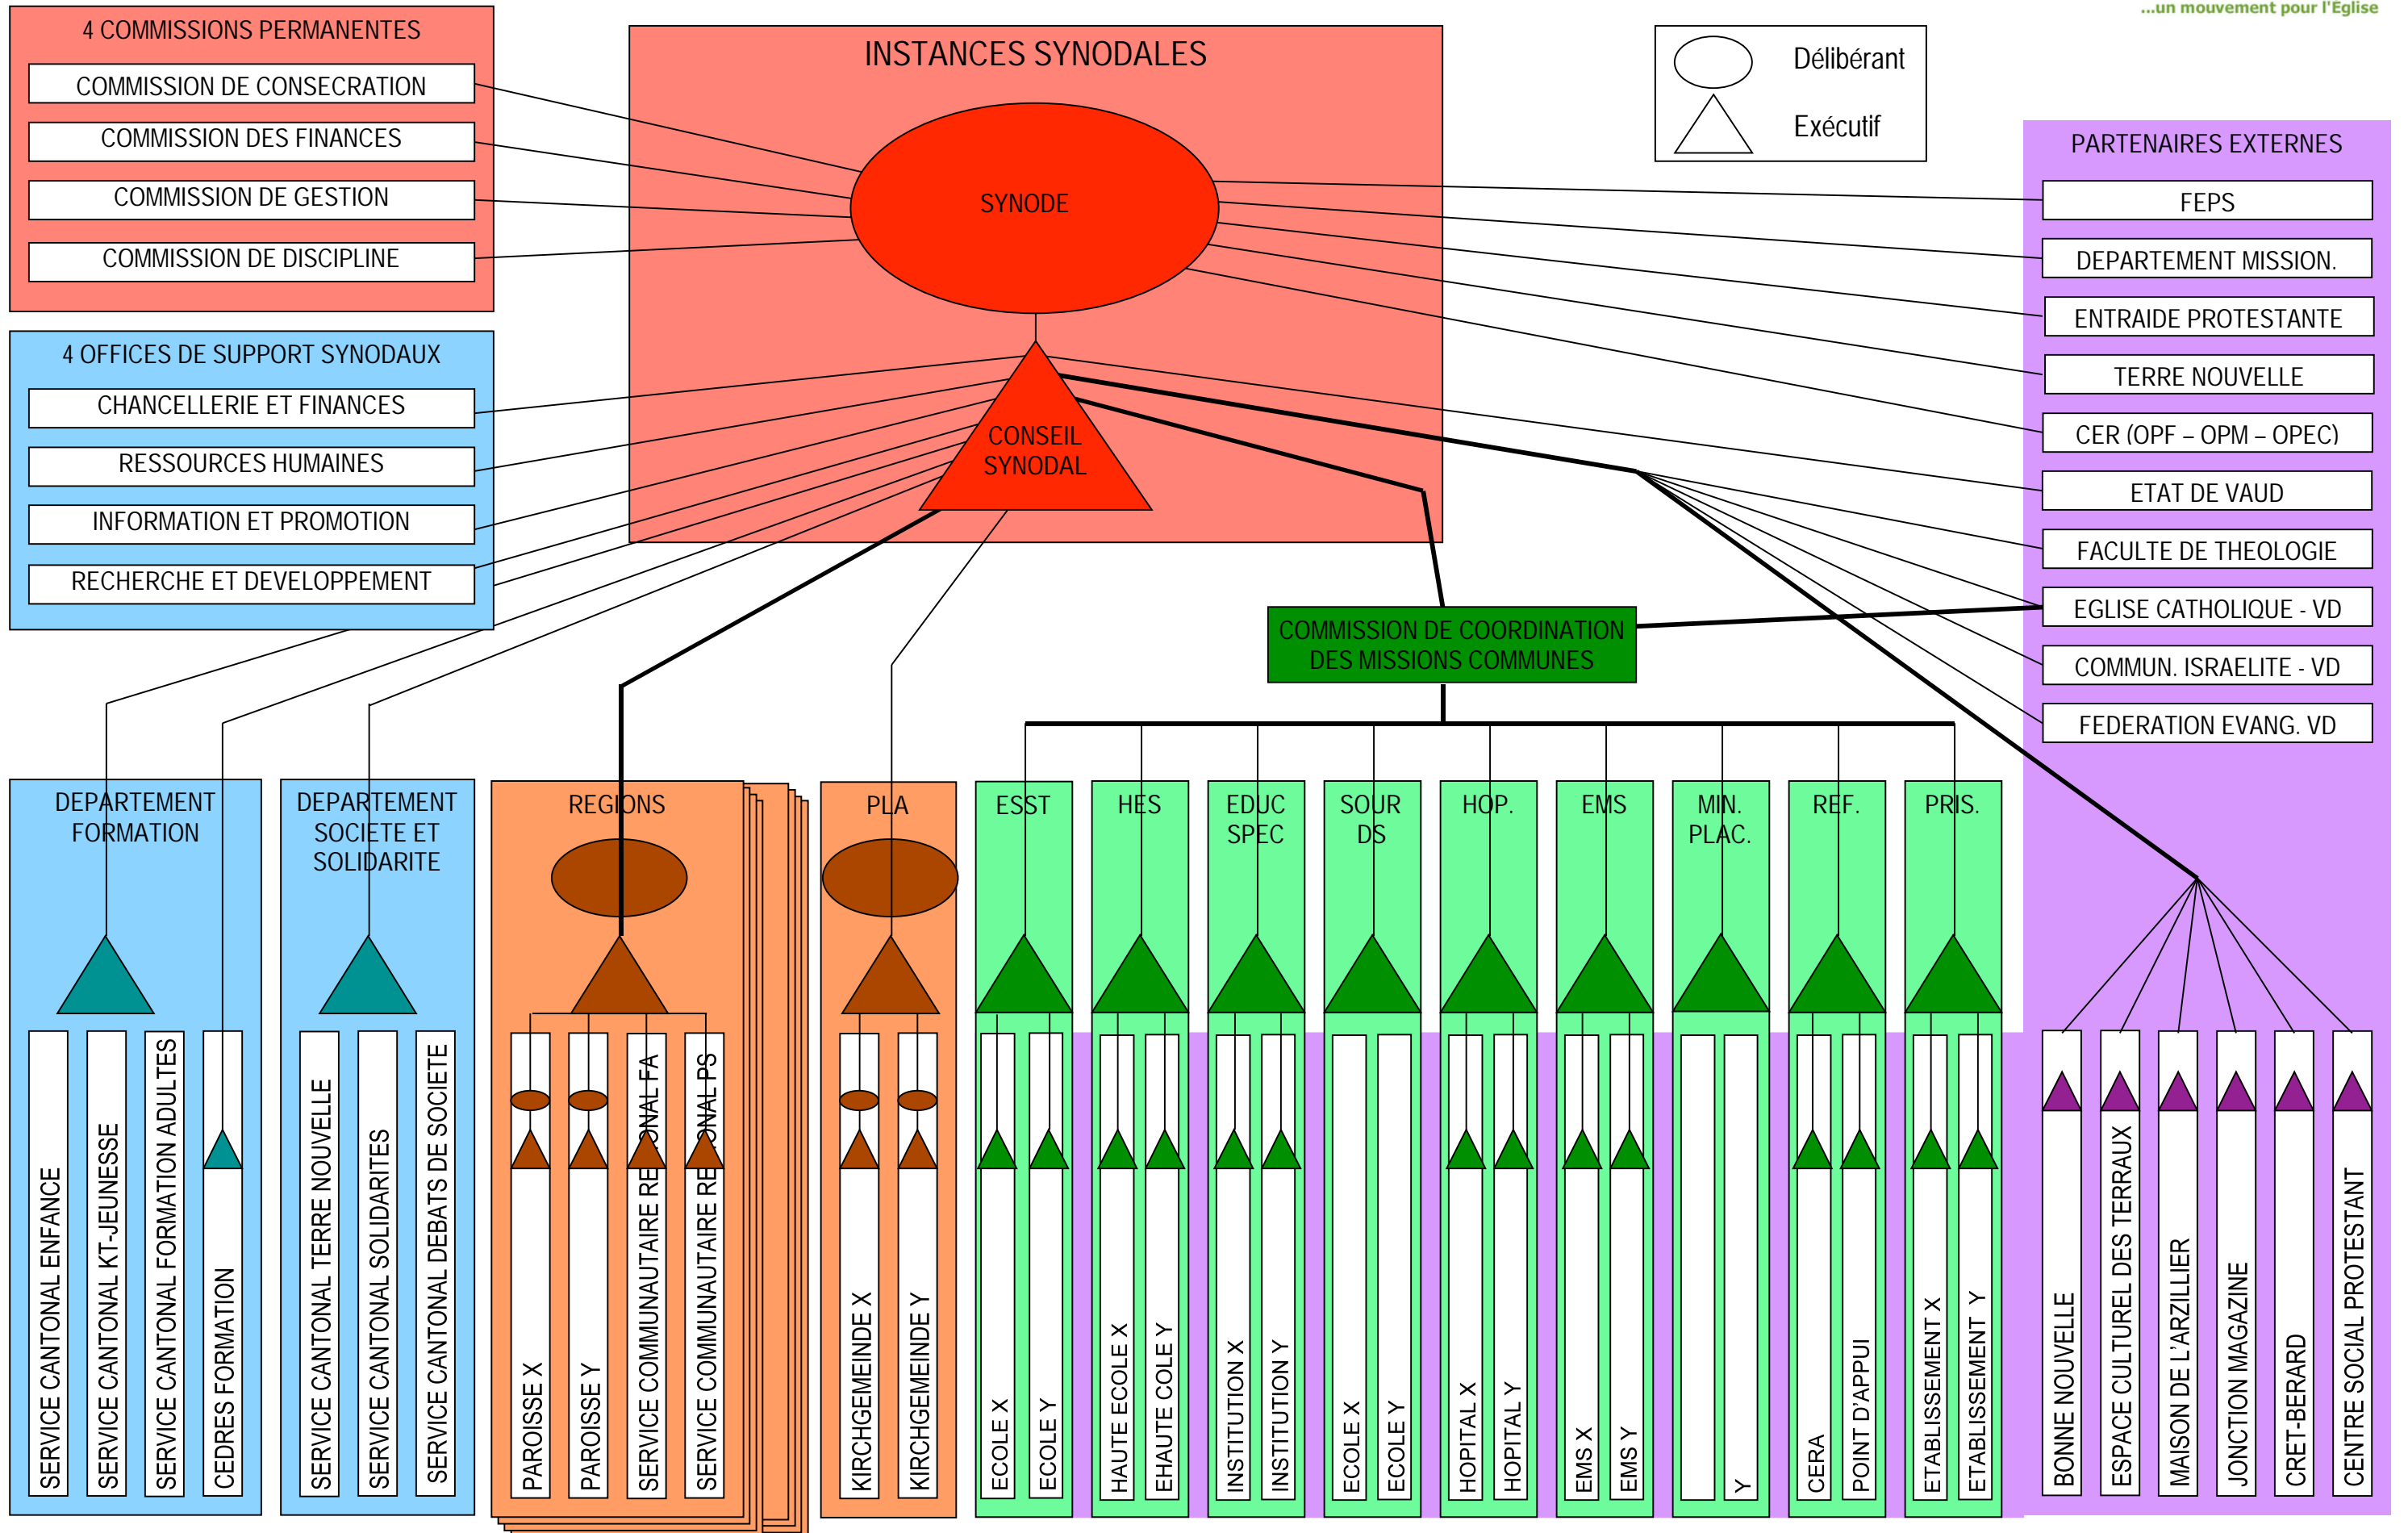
...un mouvement pour l'Eglise

4 COMMISSIONS PERMANENTES
COMMISSION DE CONSECRATION
COMMISSION DES FINANCES
COMMISSION DE GESTION
COMMISSION DE DISCIPLINE

INSTANCES SYNODALES
SYNODE
CONSEIL SYNODAL

Délibérant
Exécutif

4 OFFICES DE SUPPORT SYNODAUX
CHANCELLERIE ET FINANCES
RESSOURCES HUMAINES
INFORMATION ET PROMOTION
RECHERCHE ET DEVELOPPEMENT

PARTENAIRES EXTERNES
FEPS
DEPARTEMENT MISSION.
ENTRAIDE PROTESTANTE
TERRE NOUVELLE
CER (OPF – OPM – OPEC)
ETAT DE VAUD
FACULTE DE THEOLOGIE
EGLISE CATHOLIQUE - VD
COMMUN. ISRAELITE - VD
FEDERATION EVANG. VD

COMMISSION DE COORDINATION DES MISSIONS COMMUNES

DEPARTEMENT FORMATION
SERVICE CANTONAL ENFANCE
SERVICE CANTONAL KT-JEUNESSE
SERVICE CANTONAL FORMATION ADULTES
CEDRES FORMATION

DEPARTEMENT SOCIETE ET SOLIDARITE
SERVICE CANTONAL TERRE NOUVELLE
SERVICE CANTONAL SOLIDARITES
SERVICE CANTONAL DEBATS DE SOCIETE

REGIONS
PAROISSE X
PAROISSE Y
SERVICE COMMUNAUTAIRE RE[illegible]ONAL FA
SERVICE COMMUNAUTAIRE RE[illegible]ONAL PS

PLA
KIRCHGEMEINDE X
KIRCHGEMEINDE Y

ESST
ECOLE X
ECOLE Y

HES
HAUTE ECOLE X
EHAUTE COLE Y

EDUC SPEC
INSTITUTION X
INSTITUTION Y

SOUR DS
ECOLE X
ECOLE Y

HOP.
HOPITAL X
HOPITAL Y

EMS
EMS X
EMS Y

MIN. PLAC.
Y

REF.
CERA
POINT D'APPUI

PRIS.
ETABLISSEMENT X
ETABLISSEMENT Y

BONNE NOUVELLE
ESPACE CULTUREL DES TERRAUX
MAISON DE L'ARZILLIER
JONCTION MAGAZINE
CRET-BERARD
CENTRE SOCIAL PROTESTANT